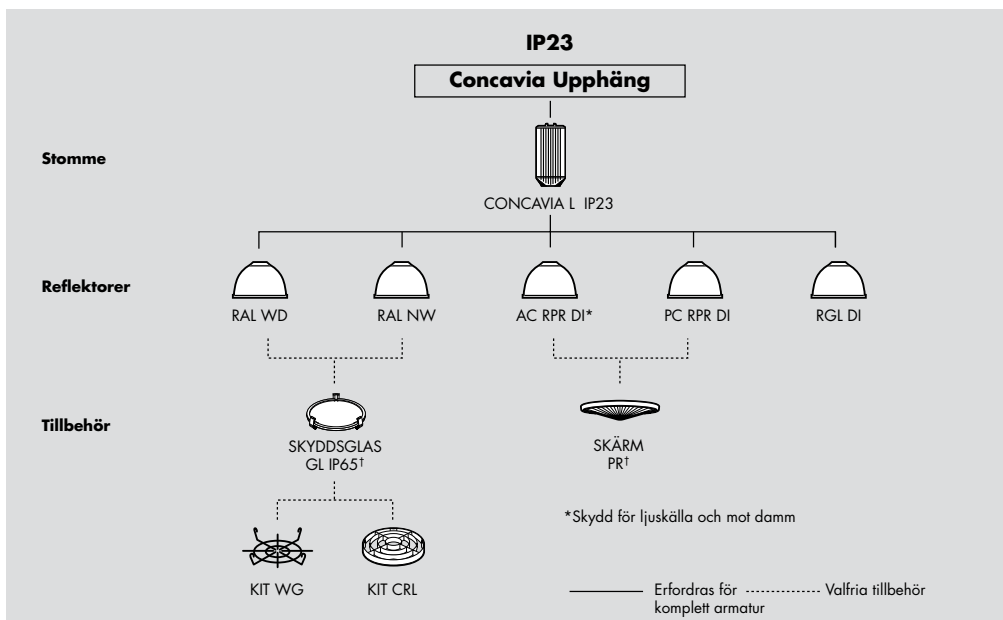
IP23

Concavia Upphäng

Stomme

CONCAVIA L IP23

Reflektorer

RAL WD

RAL NW

AC RPR DI*

PC RPR DI

RGL DI

Tillbehör

SKYDDSGLAS GL IP65†

SKÄRM PR†

*Skydd för ljuskälla och mot damm

KIT WG

KIT CRL

Erfordras för komplett armatur

Valfria tillbehör